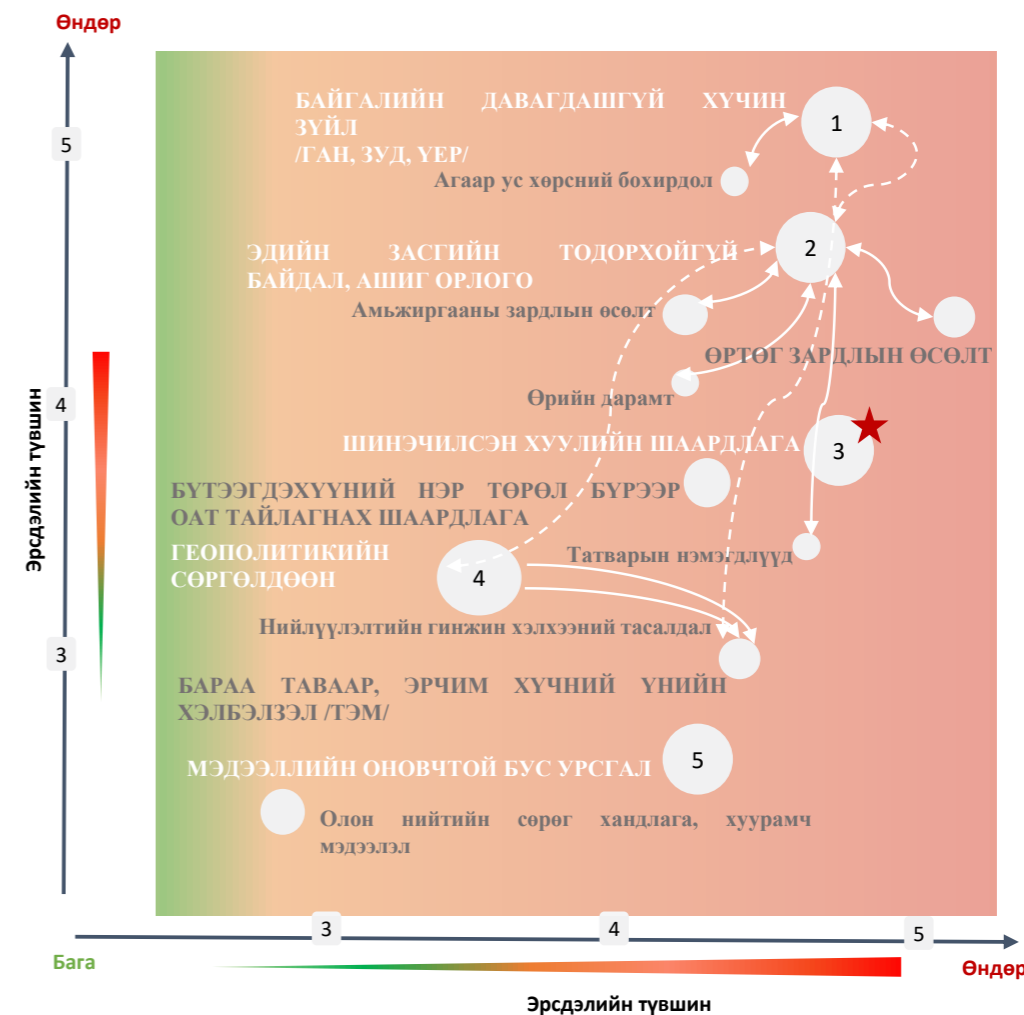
Өндөр

5

4

3

Эрсдэлийн түвшин

БАЙГАЛИЙН ДАВАГДАШГҮЙ ХҮЧИН ЗҮЙЛ /ГАН, ЗУД, ҮЕР/

1

Агаар ус хөрсний бохирдол

ЭДИЙН ЗАСГИЙН ТОДОРХОЙГҮЙ БАЙДАЛ, АШИГ ОРЛОГО

2

Амьжиргааны зардлын өсөлт

ӨРТӨГ ЗАРДЛЫН ӨСӨЛТ

Өрийн дарамт

ШИНЭЧИЛСЭН ХУУЛИЙН ШААРДЛАГА

3

БҮТЭЭГДЭХҮҮНИЙ НЭР ТӨРӨЛ БҮРЭЭР ОАТ ТАЙЛАГНАХ ШААРДЛАГА

ГЕОПОЛИТИКИЙН СӨРГӨЛДӨӨН

4

Татварын нэмэгдлүүд

Нийлүүлэлтийн гинжин хэлхээний тасалдал

БАРАА ТАВААР, ЭРЧИМ ХҮЧНИЙ ҮНИЙН ХЭЛБЭЛЗЭЛ /ТЭМ/

МЭДЭЭЛЛИЙН ОНОВЧТОЙ БУС УРСГАЛ

5

Олон нийтийн сөрөг хандлага, хуурамч мэдээлэл

3

4

5

Бага

Өндөр

Эрсдэлийн түвшин